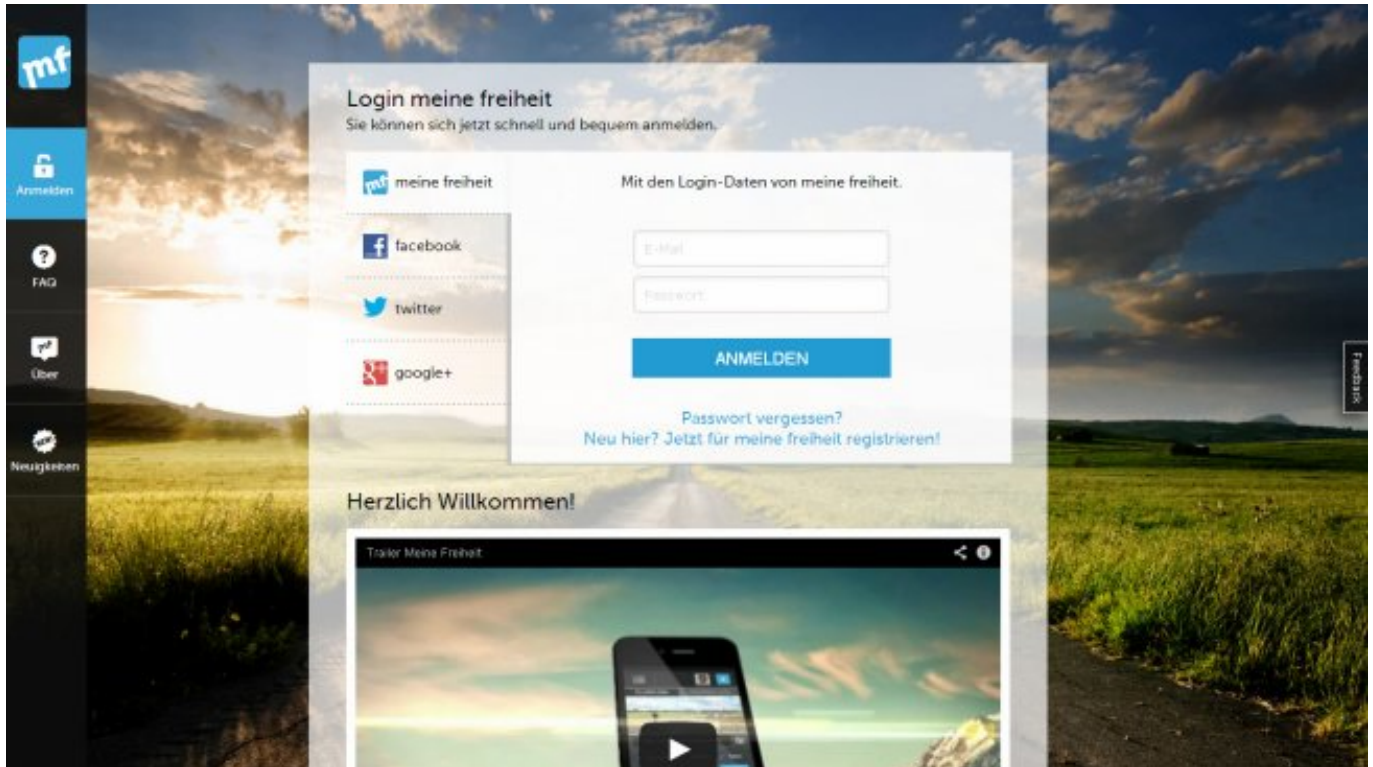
mf

Anmelden

FAQ

Über

Neuigkeiten

Login meine freiheit
Sie können sich jetzt schnell und bequem anmelden.

meine freiheit

facebook

twitter

google+

Mit den Login-Daten von meine freiheit.

E-Mail

Passwort

ANMELDEN

Passwort vergessen?
Neu hier? Jetzt für meine freiheit registrieren!

Herzlich Willkommen!

Trailer Meine Freiheit

Feedback